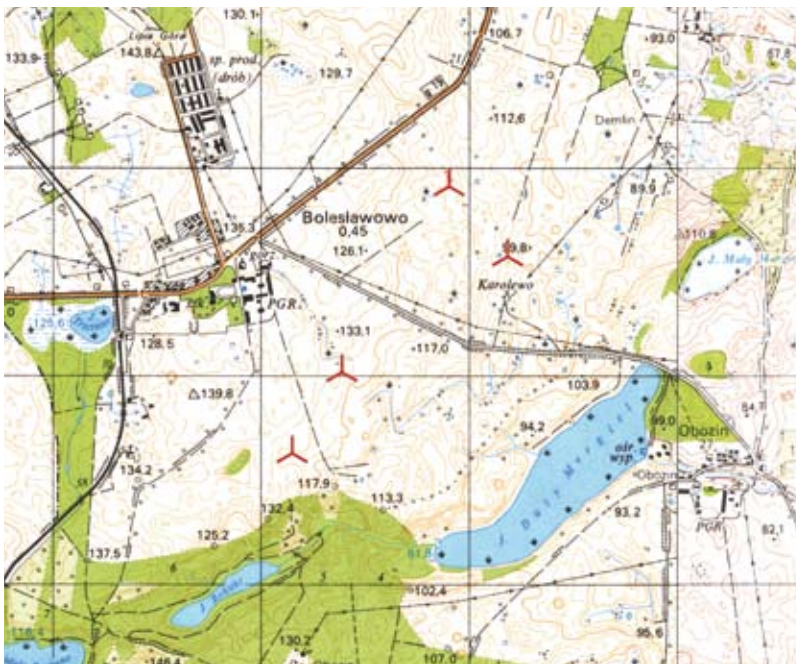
130.1
Lipia Góra
143.8
133.9
sp. prod. (drób)
129.7
106.7
93.0
67.8
112.6
Demlin
89.9
Bolesławowo
0.45
135.3
126.1
89.8
110.8
J. Mały
Karolewo
PGR
PGR
126.6
128.5
133.1
117.0
103.9
139.8
94.2
99.0
Obozin
84.7
134.2
117.9
113.3
J. Duży Mechlin
odr. wyp.
Obozin
125.2
132.4
93.2
PGR
82.1
137.5
81.8
J. Rzany
102.4
95.6
130.2
146.4
107.0